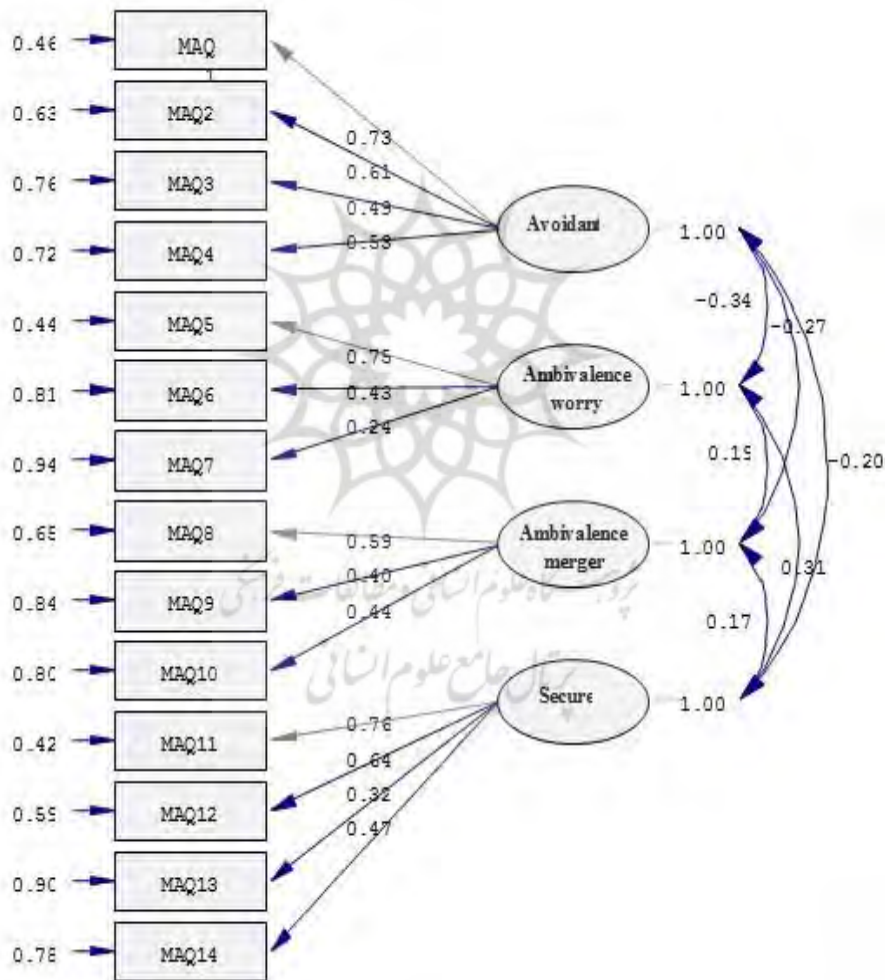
0.46 MAQ
0.63 MAQ2
0.76 MAQ3
0.72 MAQ4
0.44 MAQ5
0.81 MAQ6
0.94 MAQ7
0.65 MAQ8
0.84 MAQ9
0.80 MAQ10
0.42 MAQ11
0.59 MAQ12
0.90 MAQ13
0.78 MAQ14

0.73
0.61
0.49
0.53
Avoidant

0.75
0.43
0.24
Ambivalence worry

0.59
0.40
0.44
Ambivalence merger

0.76
0.64
0.32
0.47
Secure

1.00
1.00
1.00
1.00

-0.34
-0.27
0.19
-0.20
0.31
0.17

پژوهشگاه علوم انسانی و مطالعات فرهنگی
پرتال جامع علوم انسانی